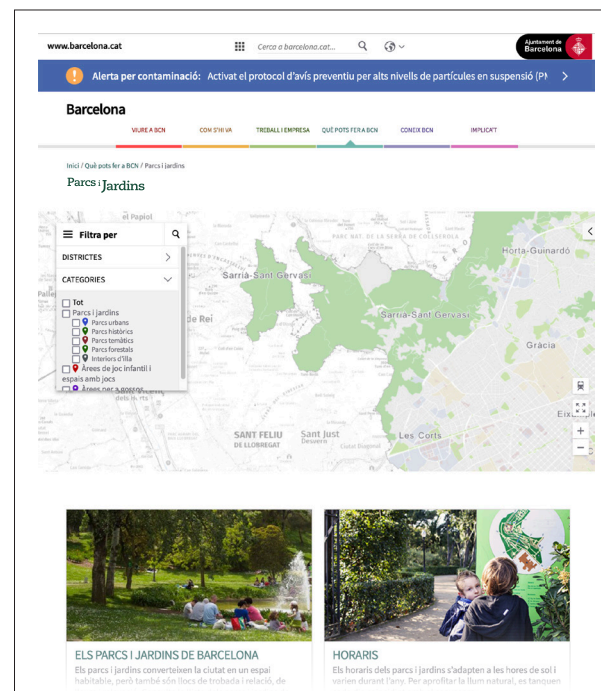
www.barcelona.cat

Cerca a barcelona.cat...

Ajuntament de Barcelona

Alerta per contaminació: Activat el protocol d'avís preventiu per alts nivells de partícules en suspensió (PM

Barcelona

VIURE A BCN | COM S'HI VA | TREBALL I EMPRESA | QUÈ POTS FER A BCN | CONEIX BCN | IMPLICA'T

Inici / Què pots fer a BCN / Parcs i jardins

Parcs i Jardins

Filtra per

DISTRICTES

CATEGORIES

Tot
Parcs i jardins
Parcs urbans
Parcs històrics
Parcs temàtics
Parcs forestals
Interiors d'illa
Àrees de joc infantil i espais amb jocs
Àrees per a gossos

el Papiol
Sarrià-Sant Gervasi
Sarrià-Sant Gervasi
Horta-Guinardó
Gràcia
Les Corts
SANT FELIU DE LLOBREGAT
Sant Just Desvern
Eixample
de Rei

ELS PARCS I JARDINS DE BARCELONA
Els parcs i jardins converteixen la ciutat en un espai habitable, però també són llocs de trobada i relació, de

HORARIS
Els horaris dels parcs i jardins s'adapten a les hores de sol i varien durant l'any. Per aprofitar la llum natural, es tanquen